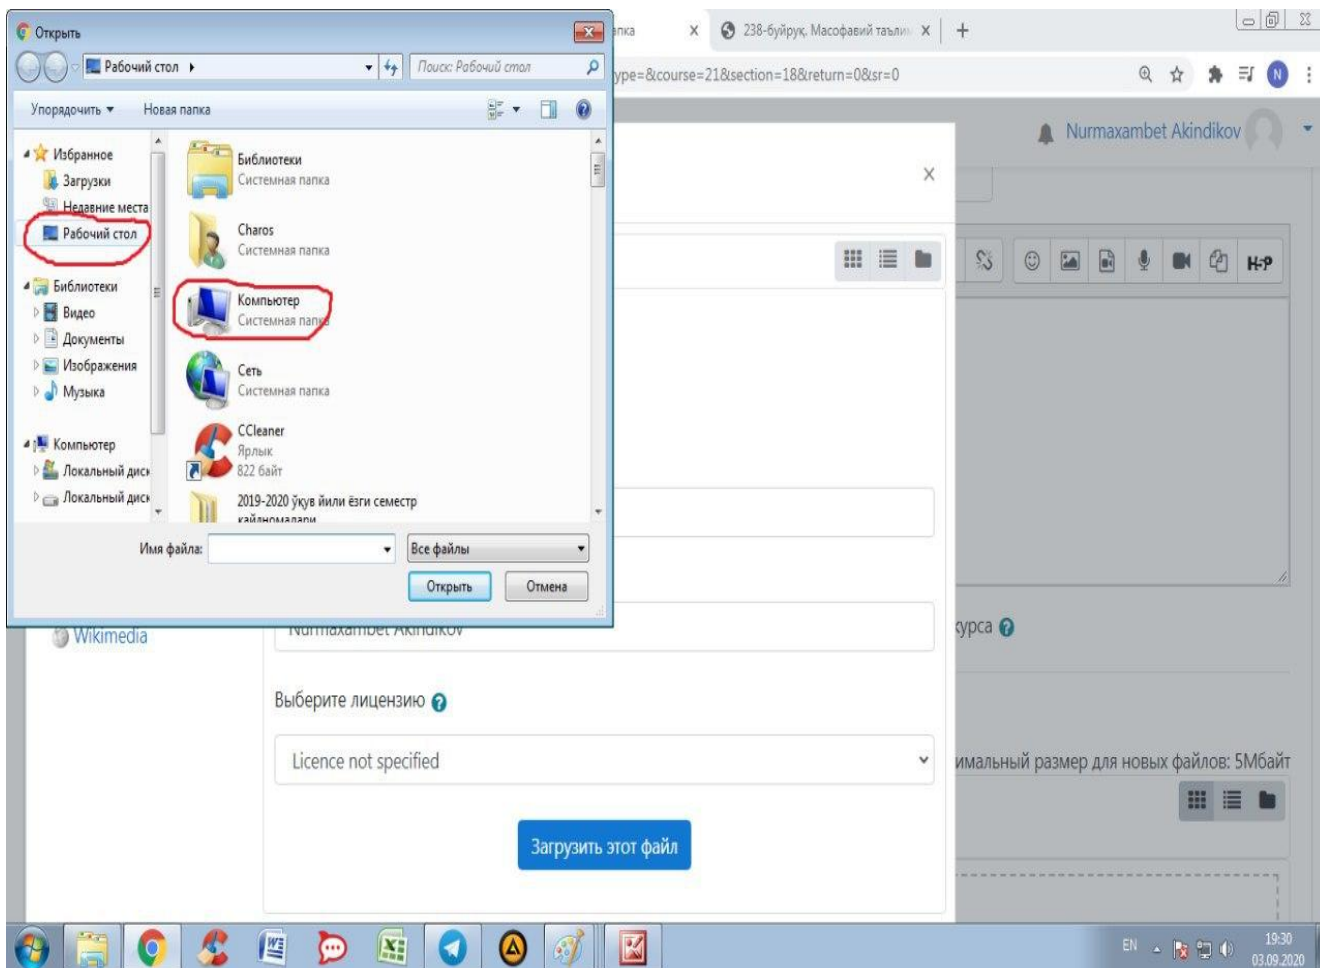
Открыть

Рабочий стол ▸

Поиск: Рабочий стол

Упорядочить ▾ Новая папка

Избранное
Загрузки
Недавние места
Рабочий стол

Библиотеки
Видео
Документы
Изображения
Музыка

Компьютер
Локальный диск
Локальный диск

Библиотеки
Системная папка

Charos
Системная папка

Компьютер
Системная папка

Сеть
Системная папка

CCleaner
Ярлык
822 байт

2019-2020 ўқув йили ёзги семестр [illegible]

Имя файла:
Все файлы
Открыть
Отмена

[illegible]пка ×
238-буйруқ. Масофавий таълим ×
+

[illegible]ype=&course=21&section=18&return=0&sr=0

Nurmaxambet Akindikov

×

H-P

Wikimedia

Nurmaxambet Akindikov

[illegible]урса

Выберите лицензию

Licence not specified

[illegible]имальный размер для новых файлов: 5Мбайт

Загрузить этот файл

EN
19:30
03.09.2020